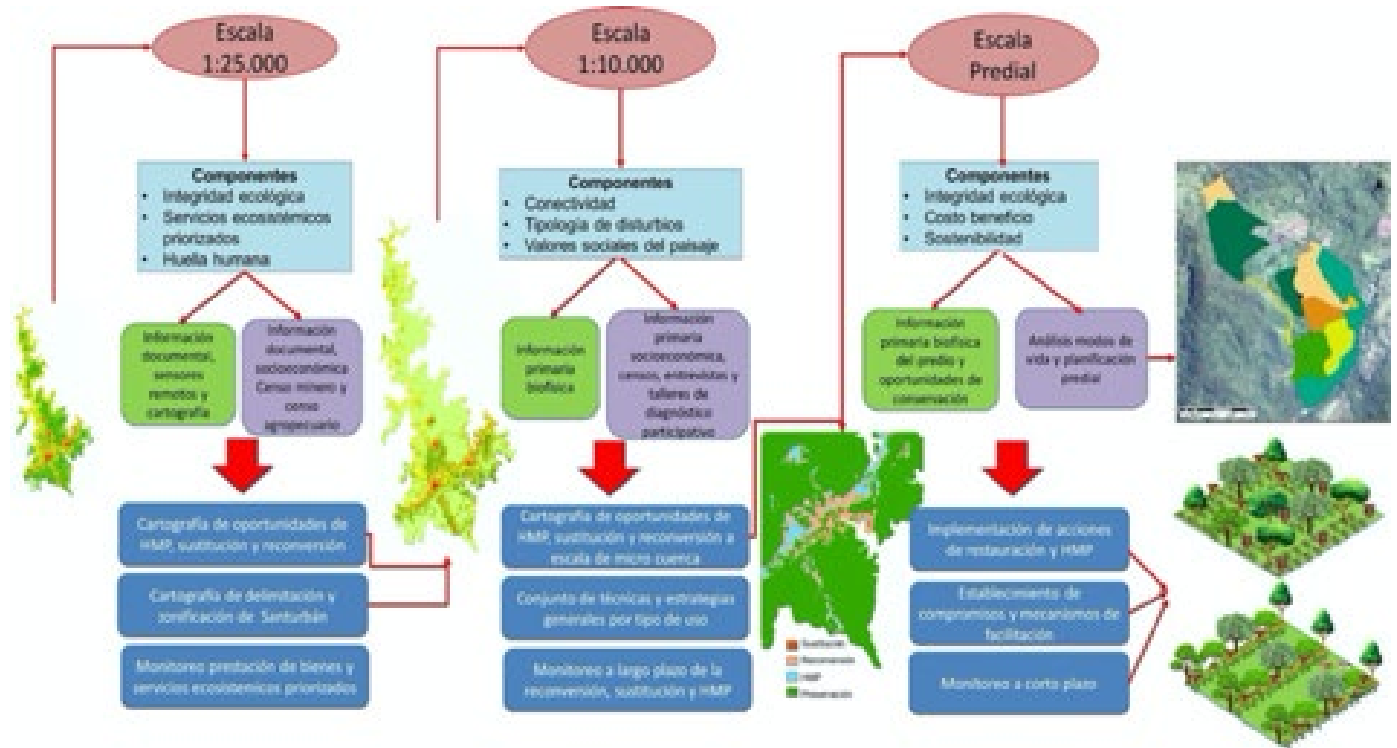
Escala 1:25.000

Componentes
• Integridad ecológica
• Servicios ecosistémicos priorizados
• Huella humana

Información documental, sensores remotos y cartografía

Información documental, socioeconómica Censo minero y censo agropecuario

Cartografía de oportunidades de HMP, sustitución y reconversión

Cartografía de delimitación y zonificación de Santurbán

Monitoreo prestación de bienes y servicios ecosistemicos priorizados

Escala 1:10.000

Componentes
• Conectividad
• Tipología de disturbios
• Valores sociales del paisaje

Información primaria biofísica

Información primaria socioeconómica, censos, entrevistas y talleres de diagnóstico participativo

Cartografía de oportunidades de HMP, sustitución y reconversión a escala de micro cuenca

Conjunto de técnicas y estrategias generales por tipo de uso

Monitoreo a largo plazo de la reconversión, sustitución y HMP

Sustitución
Reconversión
HMP
Preservación

Escala Predial

Componentes
• Integridad ecológica
• Costo beneficio
• Sostenibilidad

Información primaria biofísica del predio y oportunidades de conservación

Análisis modos de vida y planificación predial

Implementación de acciones de restauración y HMP

Establecimiento de compromisos y mecanismos de facilitación

Monitoreo a corto plazo